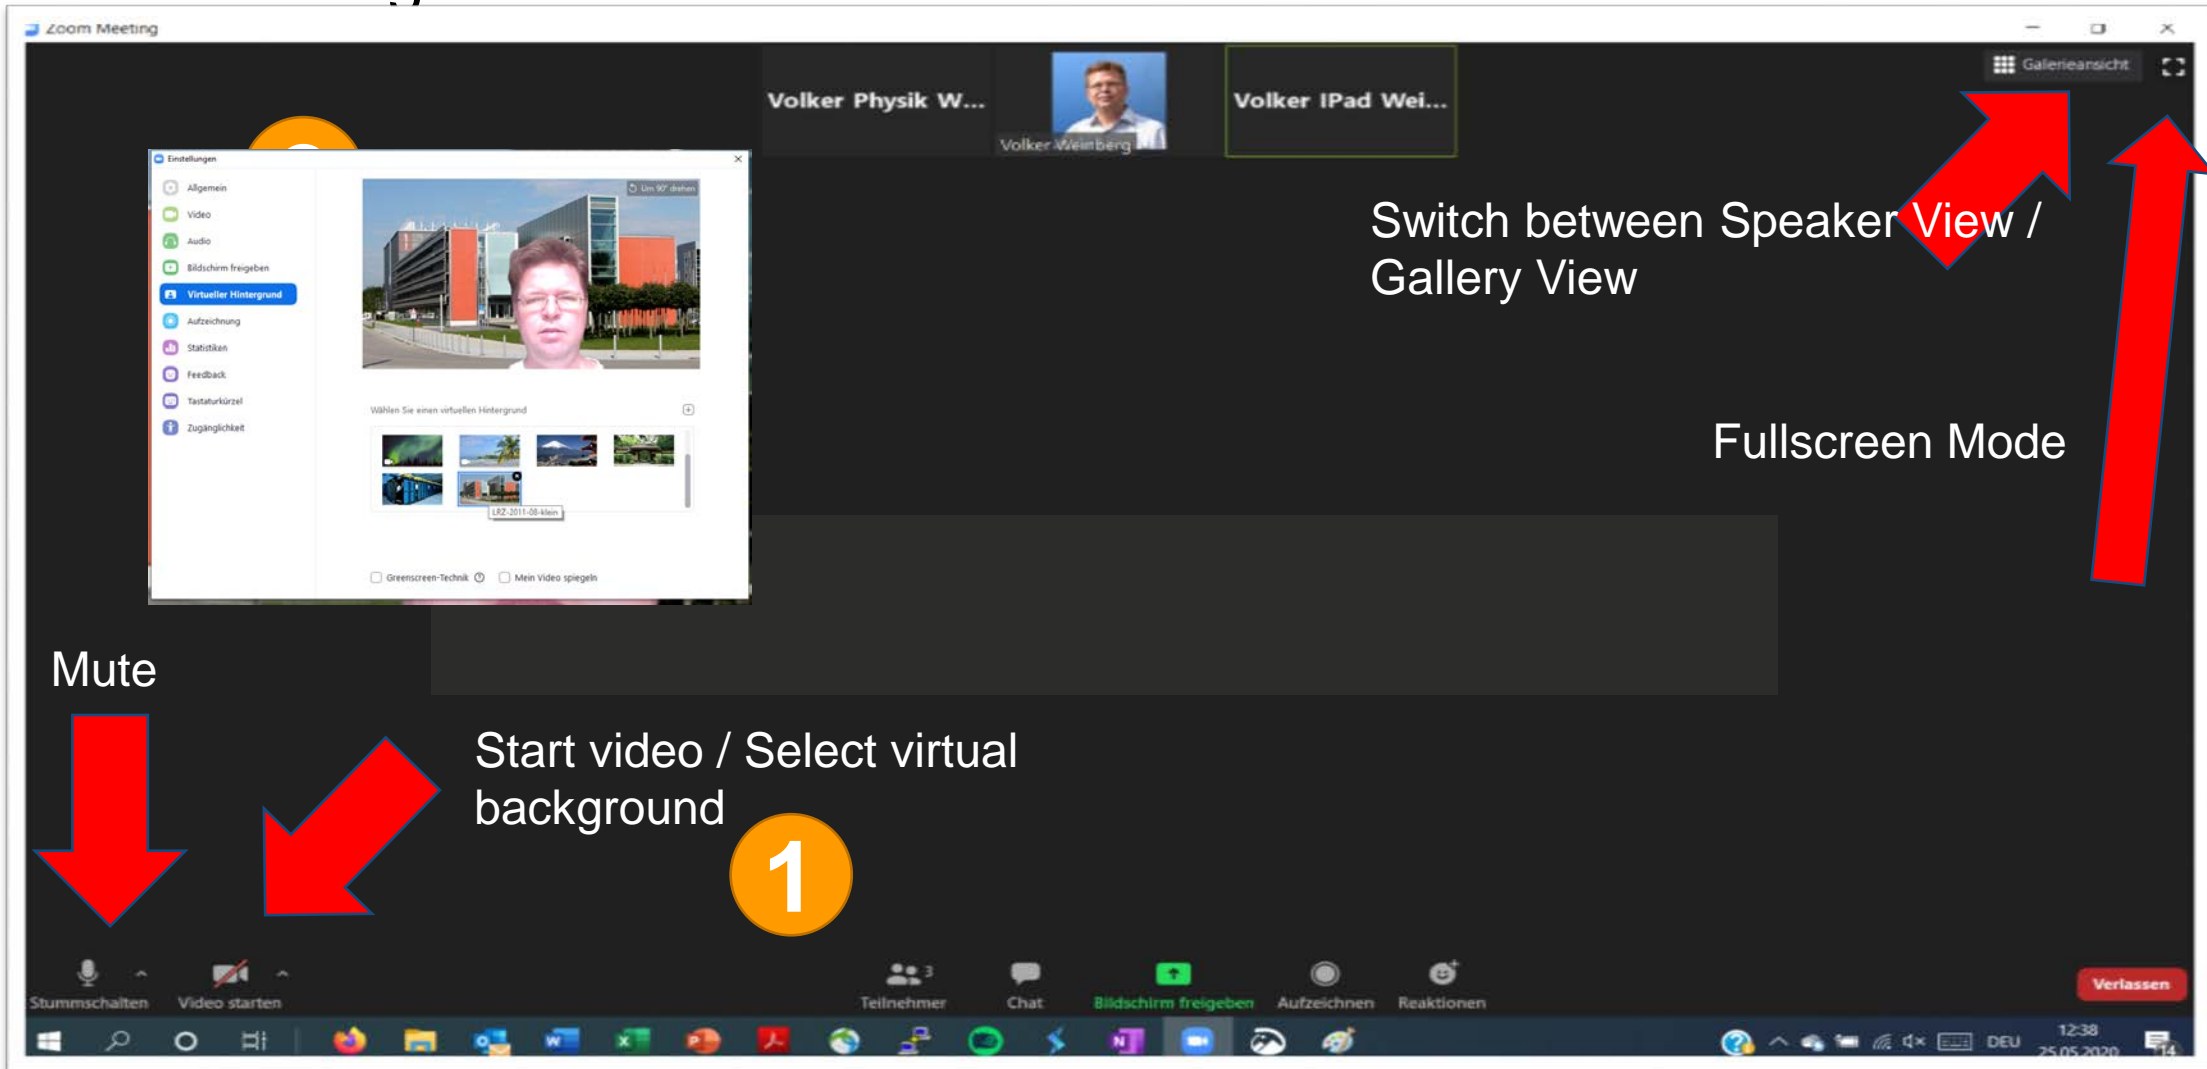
Zoom Meeting

Volker Physik W...

Volker Weinberg

Volker IPad Wei...

Galerieansicht

Einstellungen

Allgemein

Video

Audio

Bildschirm freigeben

Virtueller Hintergrund

Aufzeichnung

Statistiken

Feedback

Tastaturkürzel

Zugänglichkeit

Um 90° drehen

Wählen Sie einen virtuellen Hintergrund

LRZ-2011-08-klein

Greenscreen-Technik

Mein Video spiegeln

Switch between Speaker View / Gallery View

Fullscreen Mode

Mute

Start video / Select virtual background

1

Stummschalten

Video starten

Teilnehmer 3

Chat

Bildschirm freigeben

Aufzeichnen

Reaktionen

Verlassen

DEU

12:38

25.05.2020